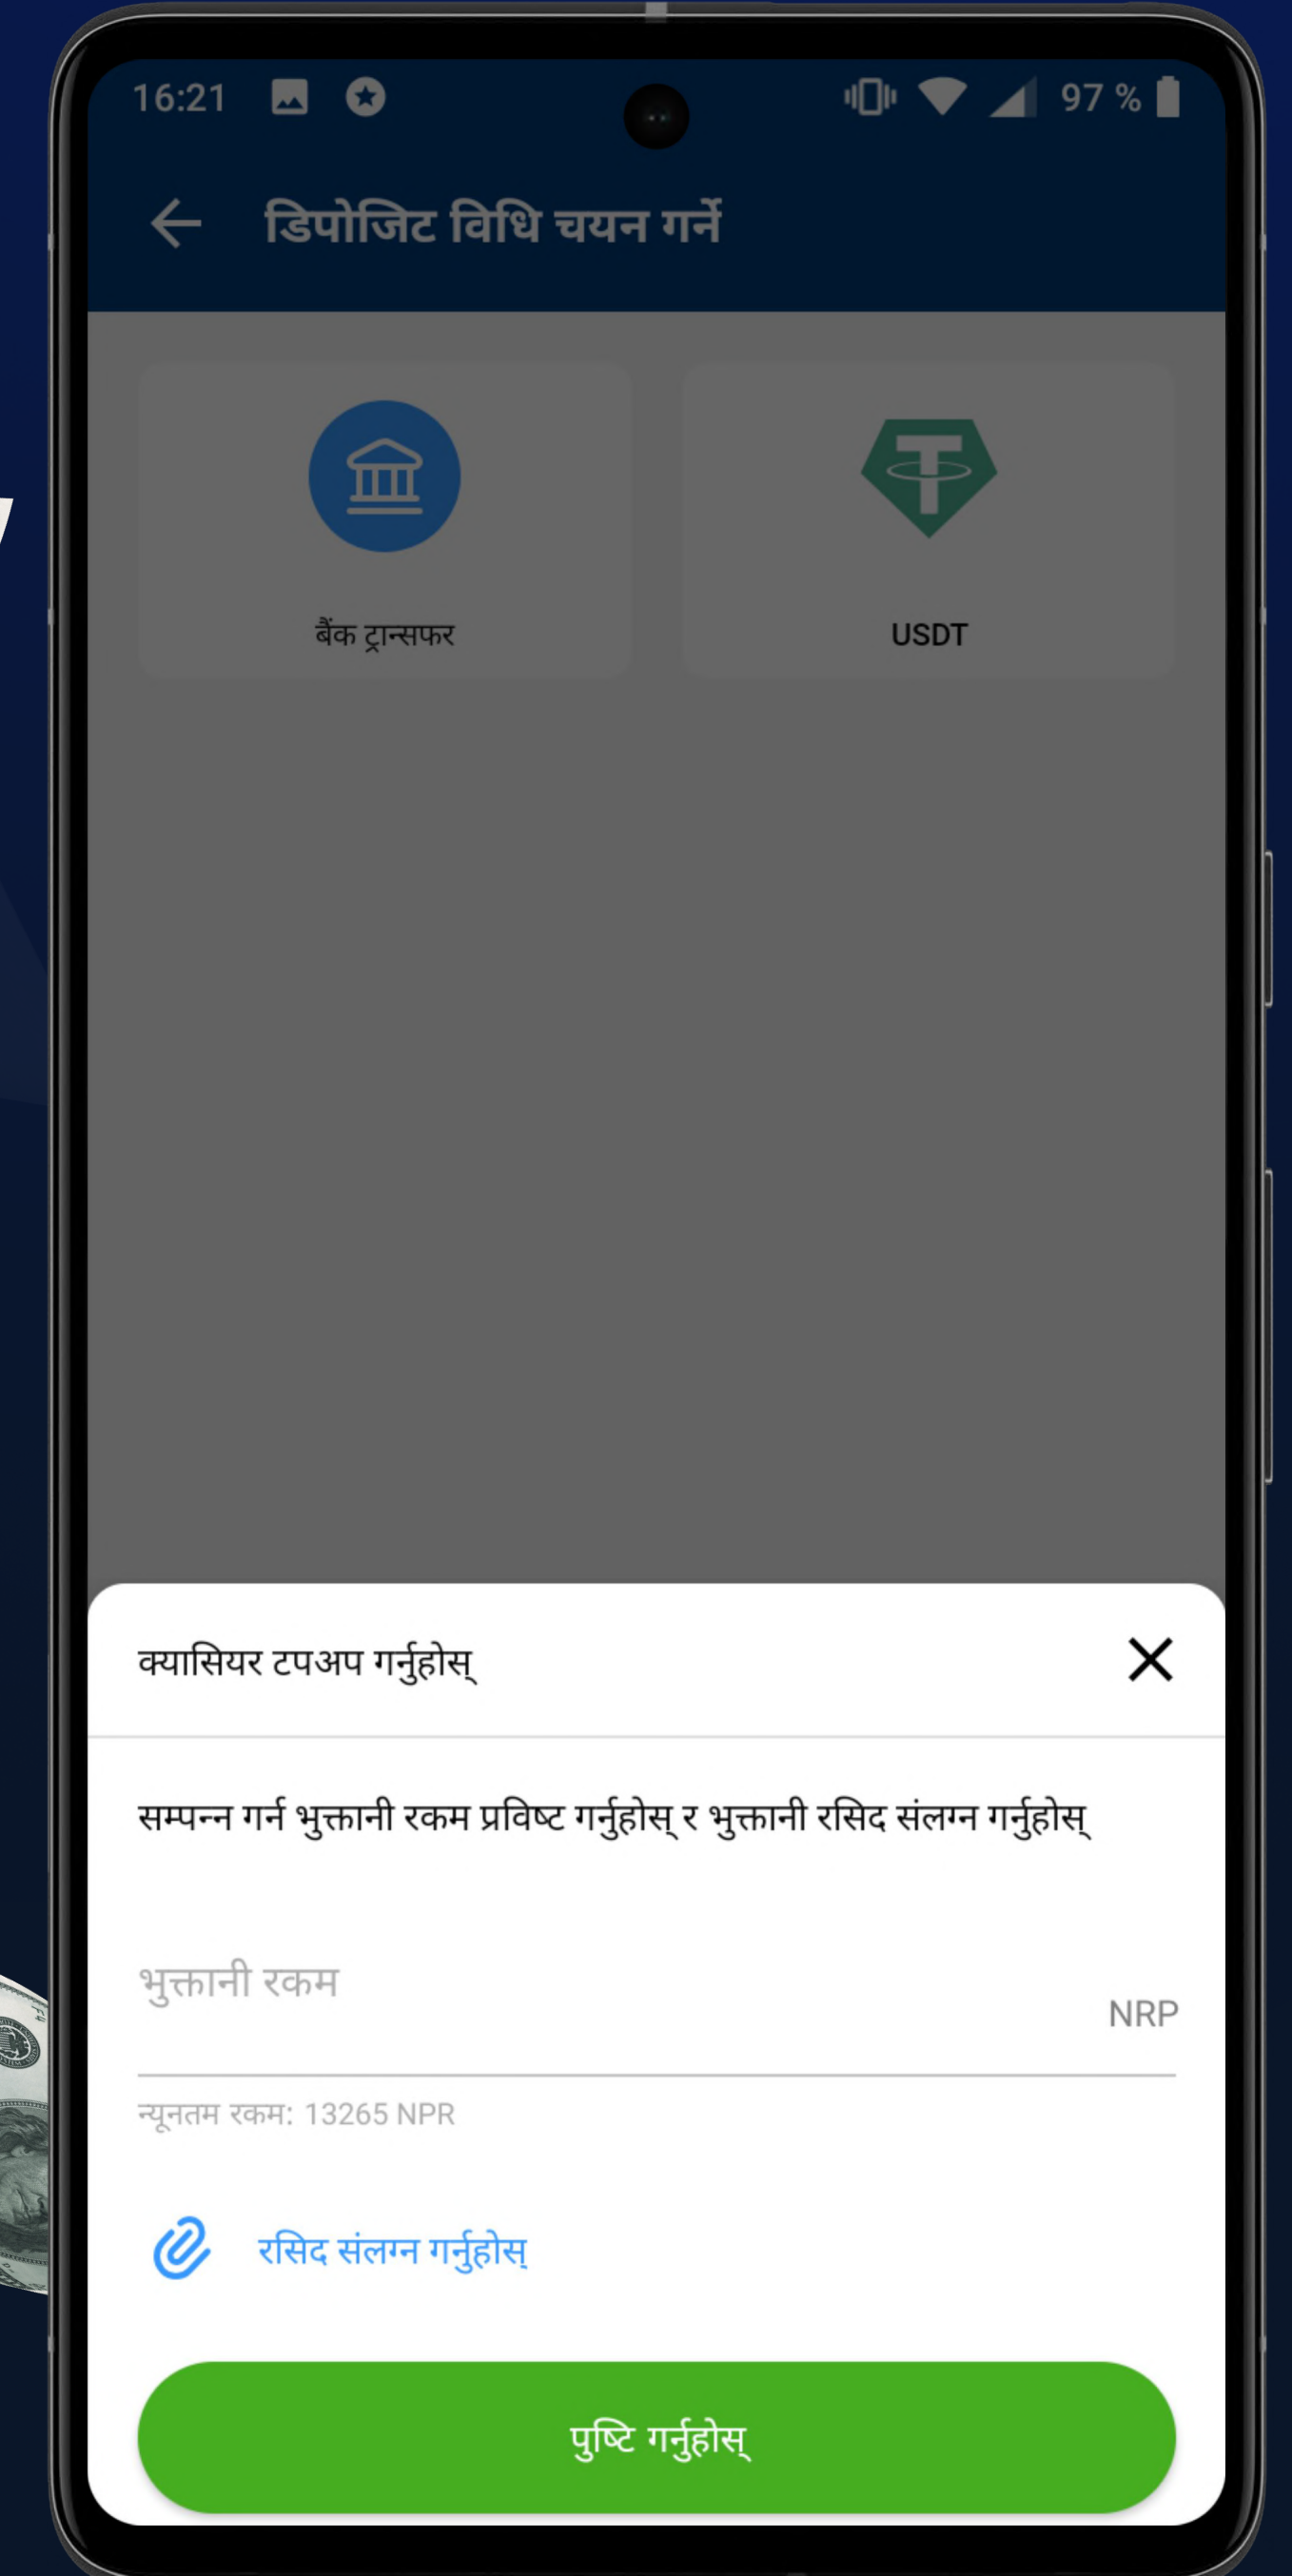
16:21 97 %

डिपोजिट विधि चयन गर्ने

बैंक ट्रान्सफर

USDT

क्यासियर टपअप गर्नुहोस्

सम्पन्न गर्न भुक्तानी रकम प्रविष्ट गर्नुहोस् र भुक्तानी रसिद संलग्न गर्नुहोस्

भुक्तानी रकम

NRP

न्यूनतम रकम: 13265 NPR

रसिद संलग्न गर्नुहोस्

पुष्टि गर्नुहोस्